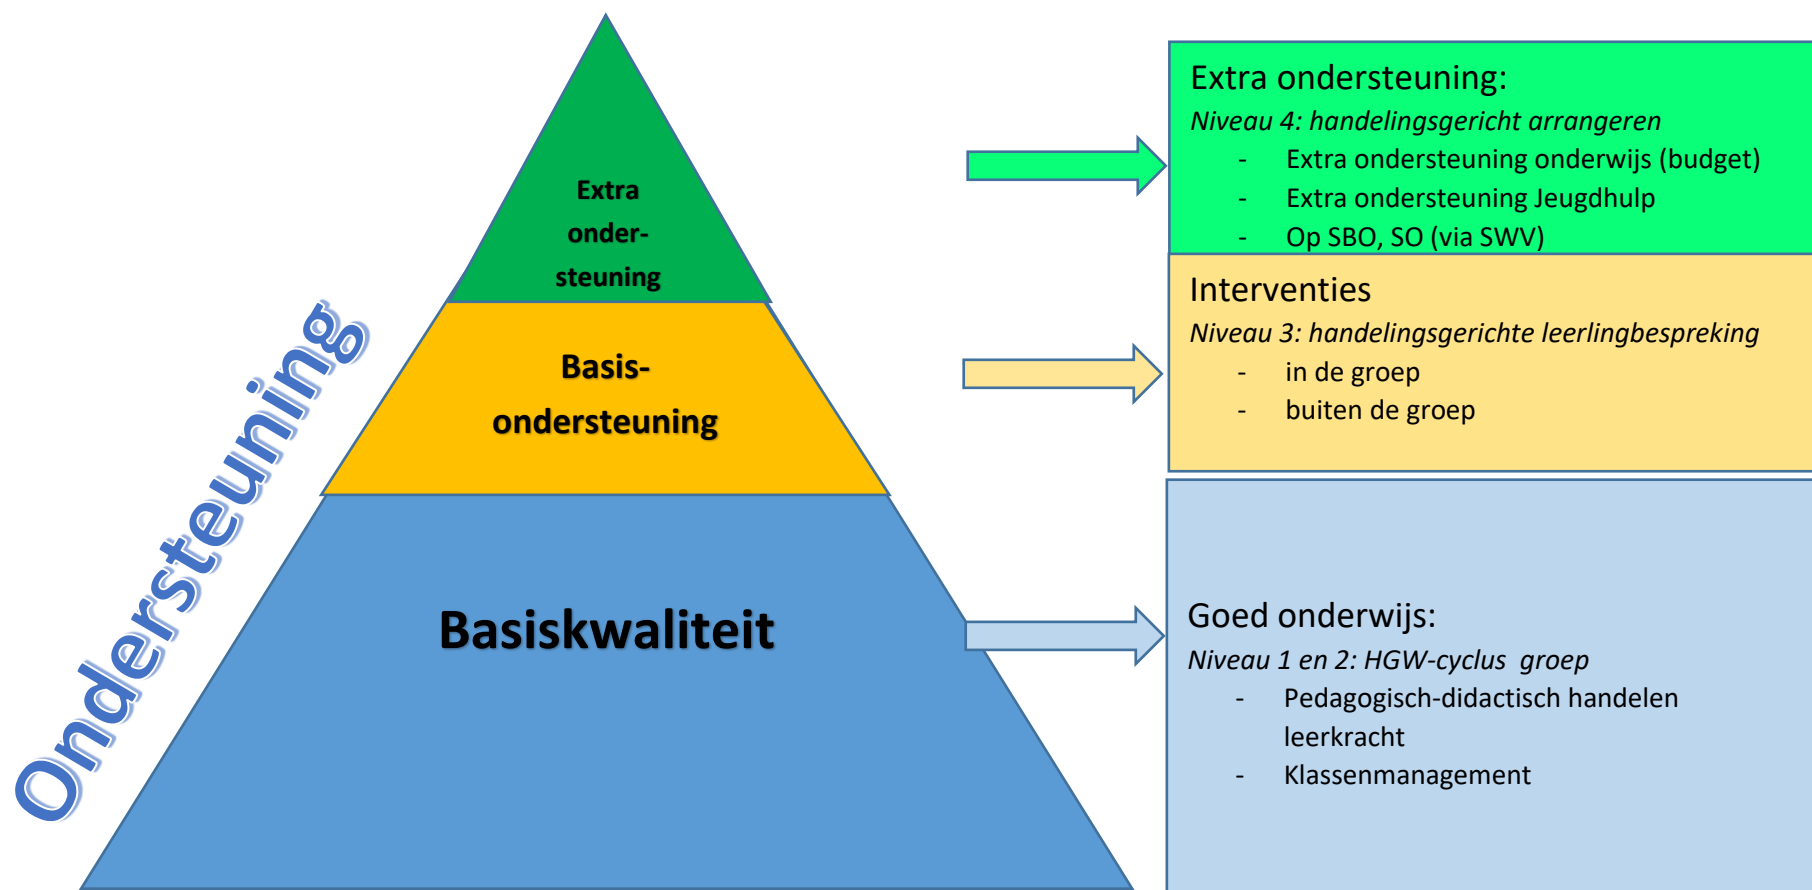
Ondersteuning

Extra onder-steuning

Basis-ondersteuning

Basiskwaliteit

Extra ondersteuning:
*Niveau 4: handelingsgericht arrangeren*
- Extra ondersteuning onderwijs (budget)
- Extra ondersteuning Jeugdhulp
- Op SBO, SO (via SWV)

Interventies
*Niveau 3: handelingsgerichte leerlingbespreking*
- in de groep
- buiten de groep

Goed onderwijs:
*Niveau 1 en 2: HGW-cyclus groep*
- Pedagogisch-didactisch handelen leerkracht
- Klassenmanagement